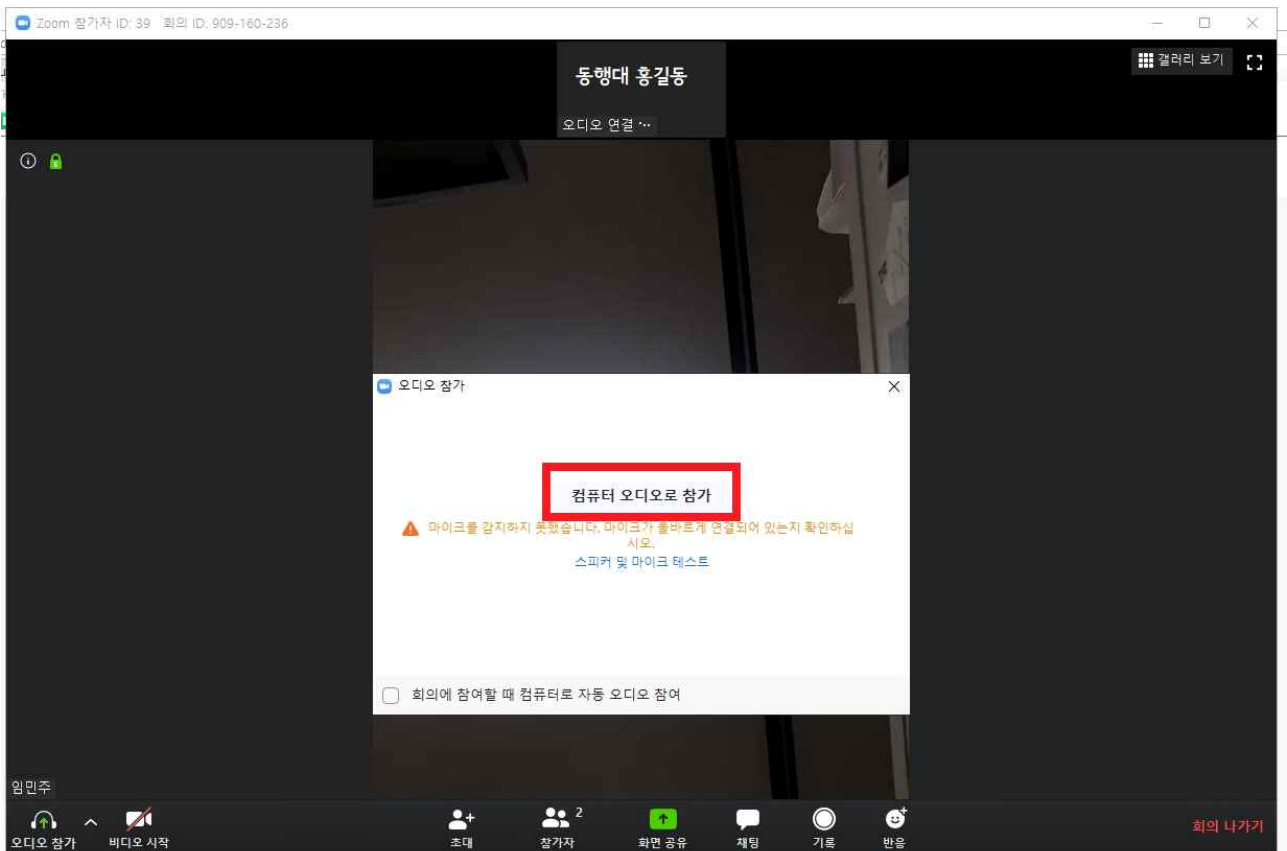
Zoom 참가자 ID: 39 회의 ID: 909-160-236

동행대 홍길동

오디오 연결 ···

갤러리 보기

오디오 참가

컴퓨터 오디오로 참가

마이크를 감지하지 못했습니다. 마이크가 올바르게 연결되어 있는지 확인하십시오.

스피커 및 마이크 테스트

회의에 참여할 때 컴퓨터로 자동 오디오 참여

임민주

오디오 참가

비디오 시작

초대

참가자 2

화면 공유

채팅

기록

반응

회의 나가기